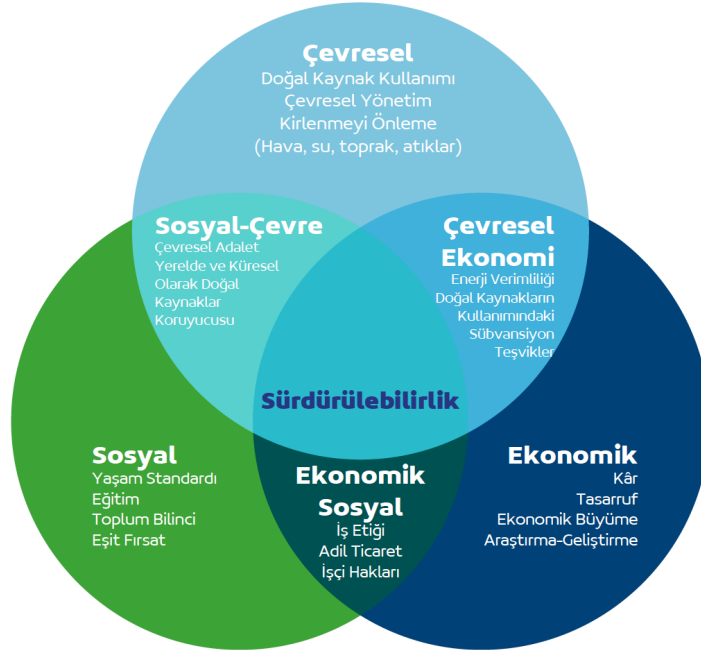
Çevresel
Doğal Kaynak Kullanımı
Çevresel Yönetim
Kirlenmeyi Önleme
(Hava, su, toprak, atıklar)

Sosyal-Çevre
Çevresel Adalet
Yerelde ve Küresel
Olarak Doğal
Kaynaklar
Koruyucusu

Çevresel Ekonomi
Enerji Verimliliği
Doğal Kaynakların
Kullanımındaki
Sübvansiyon
Teşvikler

Sürdürülebilirlik

Sosyal
Yaşam Standardı
Eğitim
Toplum Bilinci
Eşit Fırsat

Ekonomik Sosyal
İş Etiği
Adil Ticaret
İşçi Hakları

Ekonomik
Kâr
Tasarruf
Ekonomik Büyüme
Araştırma-Geliştirme